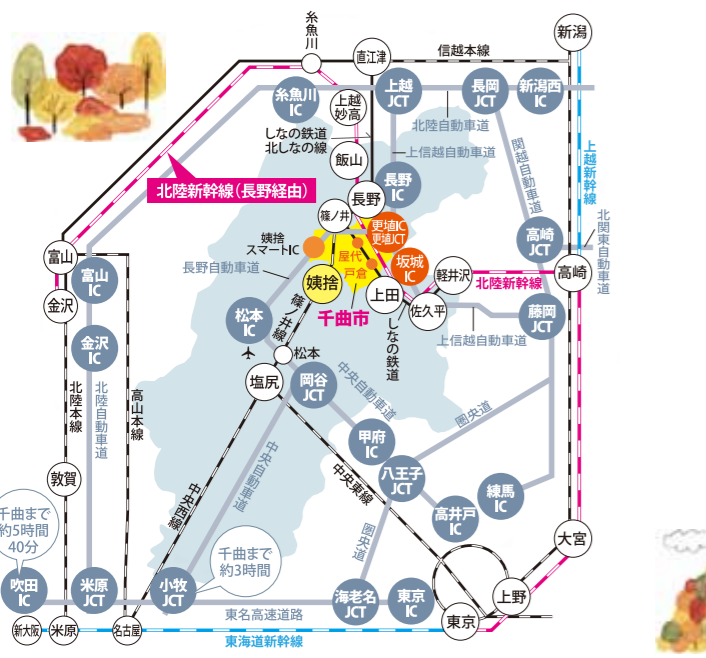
糸魚川
直江津
信越本線
新潟
糸魚川IC
上越妙高
上越JCT
長岡JCT
新潟西IC
しなの鉄道
北しなの線
北陸自動車道
上信越自動車道
関越自動車道
上越新幹線
飯山
北陸新幹線(長野経由)
長野
長野IC
篠ノ井
更埴IC
更埴JCT
高崎JCT
北関東自動車道
姨捨スマートIC
屋代
戸倉
坂城IC
軽井沢
富山
長野自動車道
姨捨
上田
北陸新幹線
高崎
富山IC
佐久平
金沢
松本IC
篠ノ井線
千曲市
しなの鉄道
藤岡JCT
金沢IC
上信越自動車道
松本
北陸本線
北陸自動車道
高山本線
塩尻
岡谷JCT
中央自動車道
圏央道
甲府IC
中央自動車道
敦賀
中央東線
八王子JCT
練馬IC
中央西線
高井戸IC
千曲まで約5時間40分
千曲まで約3時間
圏央道
大宮
吹田IC
米原JCT
小牧JCT
海老名JCT
東京IC
上野
東名高速道路
新大阪
米原
名古屋
東京
東海道新幹線